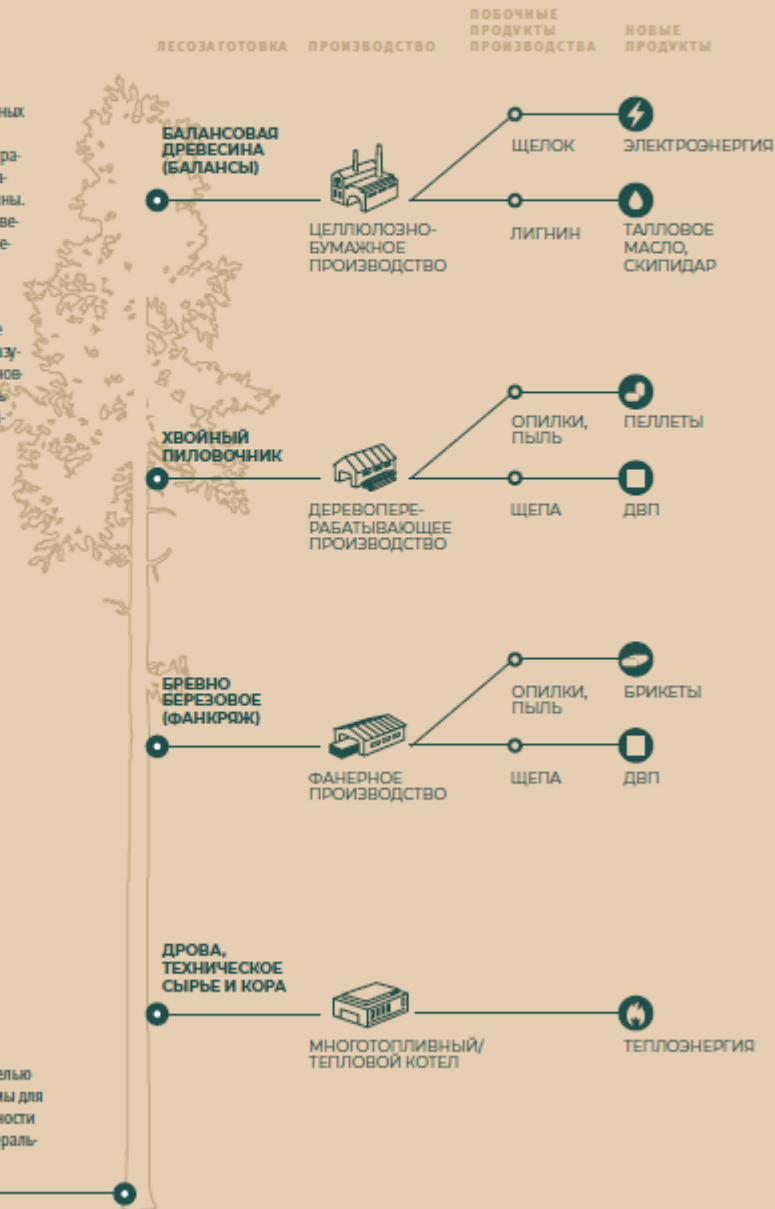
ЛЕСОЗАГОТОВКА ПРОИЗВОДСТВО ПОБОЧНЫЕ ПРОДУКТЫ ПРОИЗВОДСТВА НОВЫЕ ПРОДУКТЫ

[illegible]

БАЛАНСОВАЯ ДРЕВЕСИНА (БАЛАНСЫ)

ЦЕЛЛЮЛОЗНО-БУМАЖНОЕ ПРОИЗВОДСТВО

ЩЕЛОК

ЭЛЕКТРОЭНЕРГИЯ

ЛИГНИН

ТАЛЛОВОЕ МАСЛО, СКИПИДАР

ХВОЙНЫЙ ПИЛОВОЧНИК

ДЕРЕВОПЕРЕРАБАТЫВАЮЩЕЕ ПРОИЗВОДСТВО

ОПИЛКИ, ПЫЛЬ

ПЕЛЛЕТЫ

ЩЕПА

ДВП

БРЕВНО БЕРЕЗОВОЕ (ФАНКРЯЖ)

ФАНЕРНОЕ ПРОИЗВОДСТВО

ОПИЛКИ, ПЫЛЬ

БРИКЕТЫ

ЩЕПА

ДВП

ДРОВА, ТЕХНИЧЕСКОЕ СЫРЬЕ И КОРА

МНОГОТОПЛИВНЫЙ/ ТЕПЛОВОЙ КОТЕЛ

ТЕПЛОЭНЕРГИЯ

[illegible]